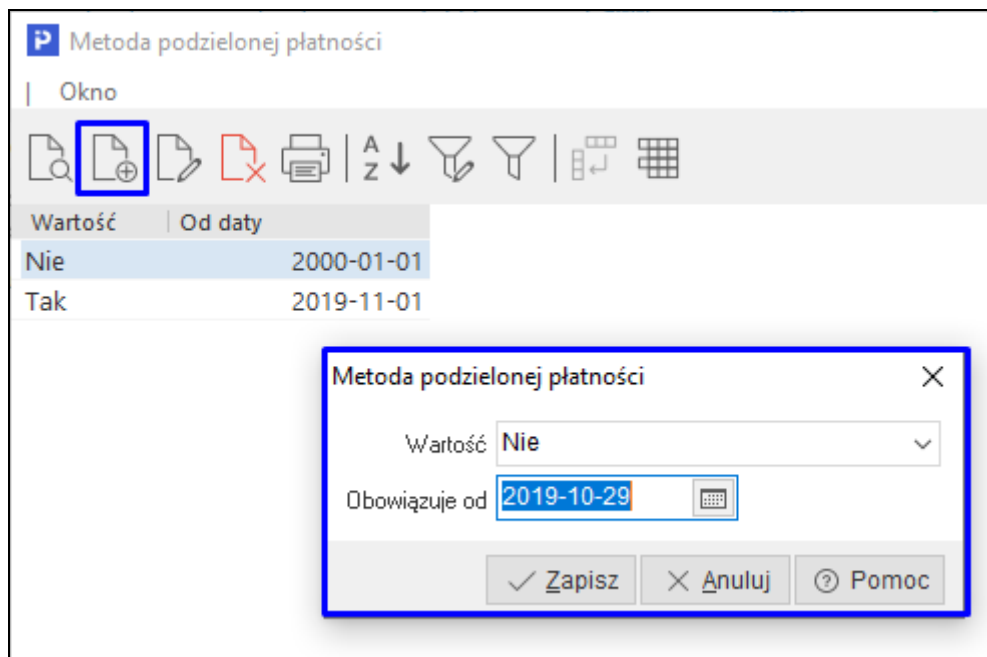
Metoda podzielonej płatności

| Okno

| Wartość | Od daty |
|---|---|
| Nie | 2000-01-01 |
| Tak | 2019-11-01 |

Metoda podzielonej płatności

Wartość Nie

Obowiązuje od 2019-10-29

Zapisz Anuluj Pomoc